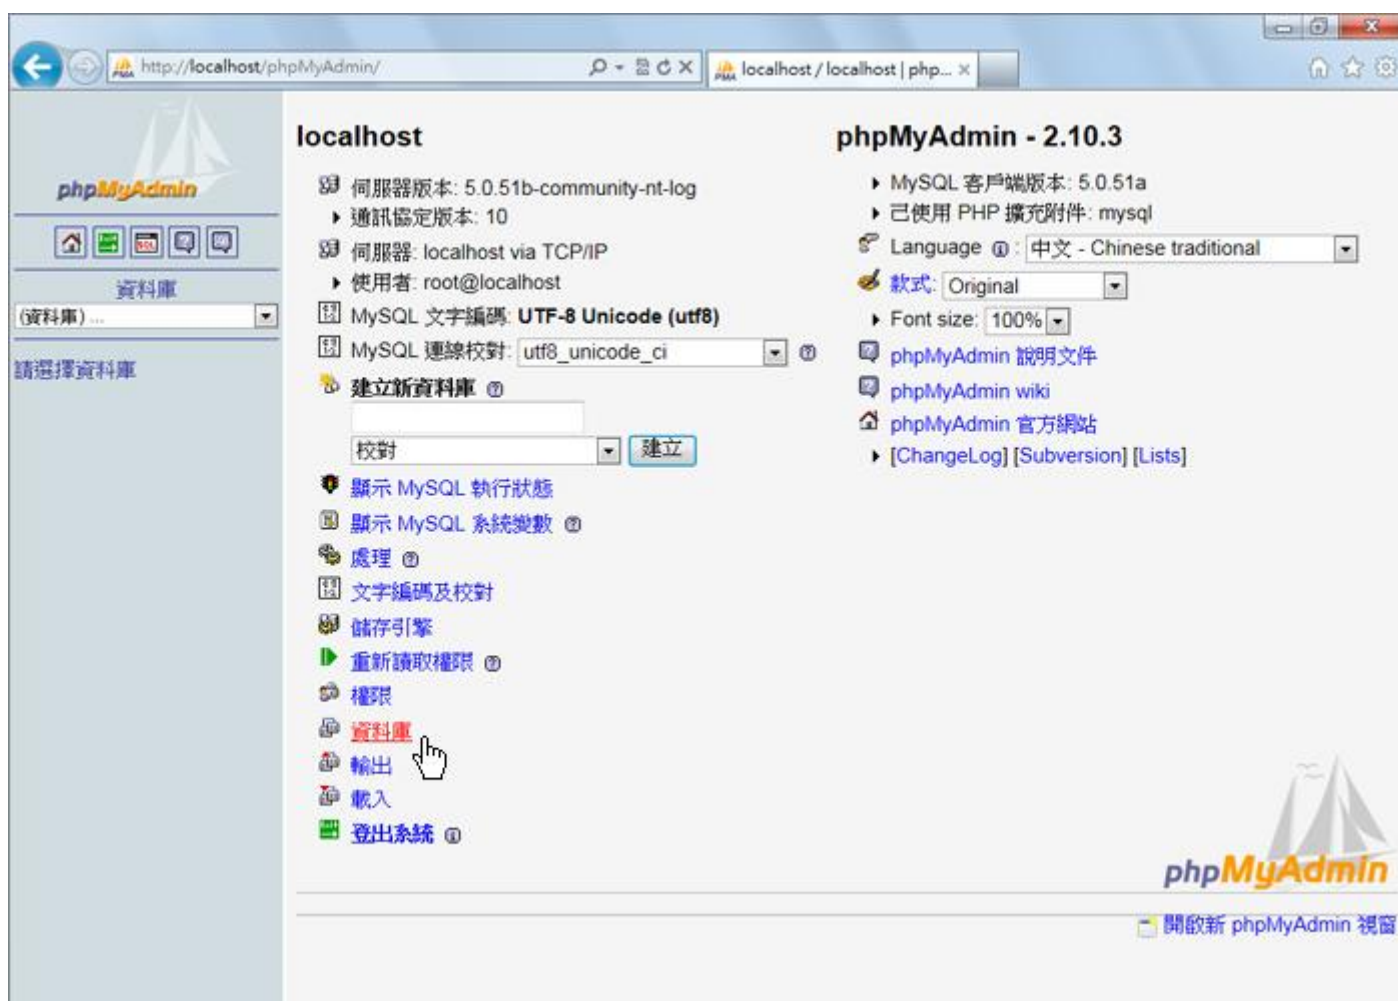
http://localhost/phpMyAdmin/

localhost / localhost | php... ×

phpMyAdmin

資料庫

(資料庫) ...

請選擇資料庫

localhost

伺服器版本: 5.0.51b-community-nt-log

通訊協定版本: 10

伺服器: localhost via TCP/IP

使用者: root@localhost

MySQL 文字編碼: UTF-8 Unicode (utf8)

MySQL 連線校對: utf8_unicode_ci

建立新資料庫

校對

建立

顯示 MySQL 執行狀態

顯示 MySQL 系統變數

處理

文字編碼及校對

儲存引擎

重新讀取權限

權限

資料庫

輸出

載入

登出系統

phpMyAdmin - 2.10.3

MySQL 客戶端版本: 5.0.51a

已使用 PHP 擴充附件: mysql

Language: 中文 - Chinese traditional

款式: Original

Font size: 100%

phpMyAdmin 說明文件

phpMyAdmin wiki

phpMyAdmin 官方網站

[ChangeLog] [Subversion] [Lists]

phpMyAdmin

開啟新 phpMyAdmin 視窗